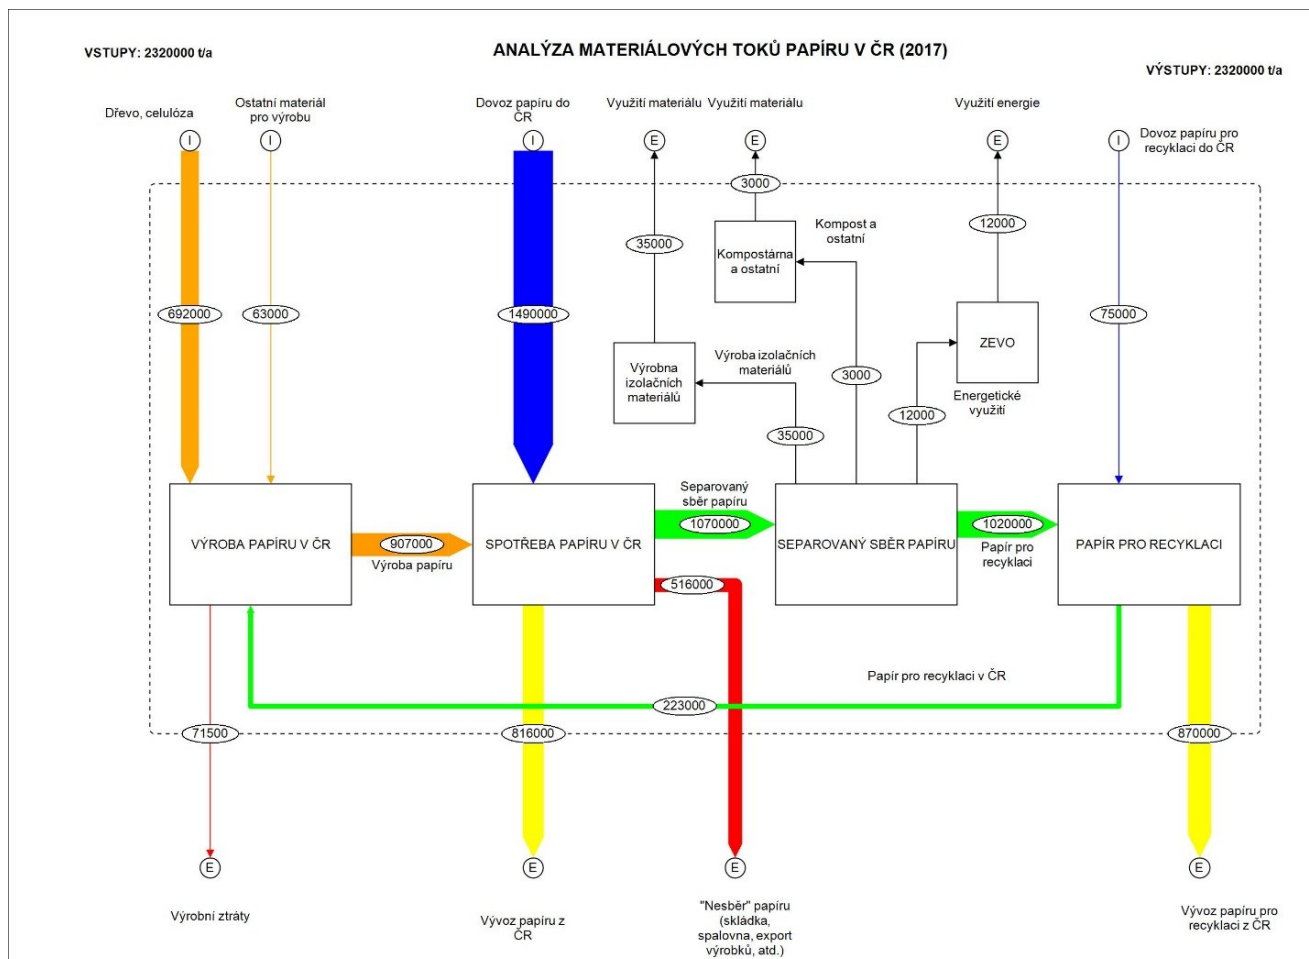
VSTUPY: 2320000 t/a

ANALÝZA MATERIÁLOVÝCH TOKŮ PAPÍRU V ČR (2017)

VÝSTUPY: 2320000 t/a

Dřevo, celulóza

Ostatní materiál pro výrobu

Dovoz papíru do ČR

Využití materiálu

Využití materiálu

Využití energie

Dovoz papíru pro recyklaci do ČR

I

I

I

E

E

E

I

3000

35000

Kompostárna a ostatní

Kompost a ostatní

12000

692000

63000

1490000

ZEVO

75000

Výrobna izolačních materiálů

Výroba izolačních materiálů

3000

Energetické využití

12000

35000

VÝROBA PAPÍRU V ČR

907000

Výroba papíru

SPOTŘEBA PAPÍRU V ČR

Separovaný sběr papíru

1070000

SEPAROVANÝ SBĚR PAPÍRU

1020000

Papír pro recyklaci

PAPÍR PRO RECYKLACI

516000

Papír pro recyklaci v ČR

223000

71500

816000

870000

E

E

E

E

Výrobní ztráty

Vývoz papíru z ČR

"Nesběr" papíru (skládka, spalovna, export výrobků, atd.)

Vývoz papíru pro recyklaci z ČR